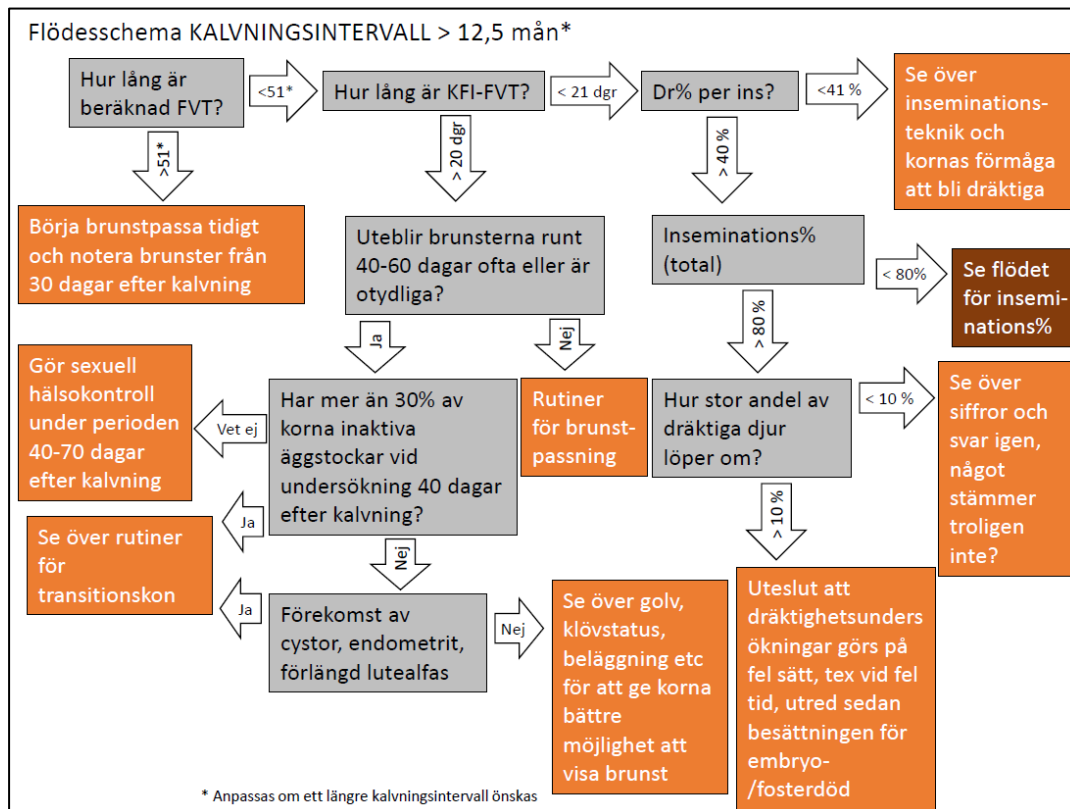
Flödesschema KALVNINGSINTERVALL > 12,5 mån*

Hur lång är beräknad FVT?

<51*

Hur lång är KFI-FVT?

< 21 dgr

Dr% per ins?

<41 %

Se över inseminationsteknik och kornas förmåga att bli dräktiga

>51*

> 20 dgr

> 40 %

Börja brunstpassa tidigt och notera brunster från 30 dagar efter kalvning

Uteblir brunsterna runt 40-60 dagar ofta eller är otydliga?

Inseminations% (total)

< 80%

Se flödet för inseminations%

Ja

Nej

> 80 %

Gör sexuell hälsokontroll under perioden 40-70 dagar efter kalvning

Vet ej

Har mer än 30% av korna inaktiva äggstockar vid undersökning 40 dagar efter kalvning?

Rutiner för brunstpassning

Hur stor andel av dräktiga djur löper om?

< 10 %

Se över siffror och svar igen, något stämmer troligen inte?

Ja

Se över rutiner för transitionskon

Nej

> 10 %

Ja

Förekomst av cystor, endometrit, förlängd lutealfas

Nej

Se över golv, klövstatus, beläggning etc för att ge korna bättre möjlighet att visa brunst

Uteslut att dräktighetsundersökningar görs på fel sätt, tex vid fel tid, utred sedan besättningen för embryo-/fosterdöd

* Anpassas om ett längre kalvningsintervall önskas